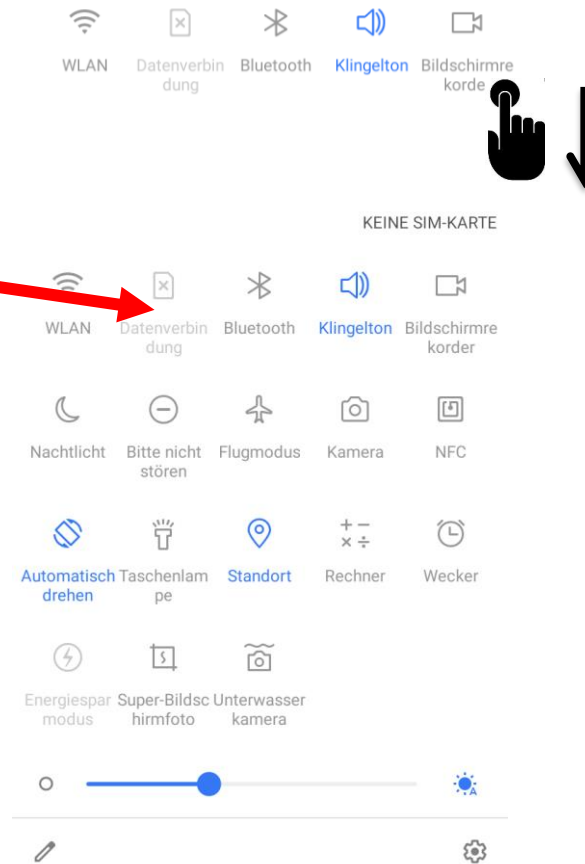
WLAN Datenverbindung Bluetooth Klingelton Bildschirmrekorde

KEINE SIM-KARTE

WLAN Datenverbindung Bluetooth Klingelton Bildschirmrekorder

Nachtlicht Bitte nicht stören Flugmodus Kamera NFC

Automatisch drehen Taschenlampe Standort Rechner Wecker

Energiesparmodus Super-Bildschirmfoto Unterwasserkamera